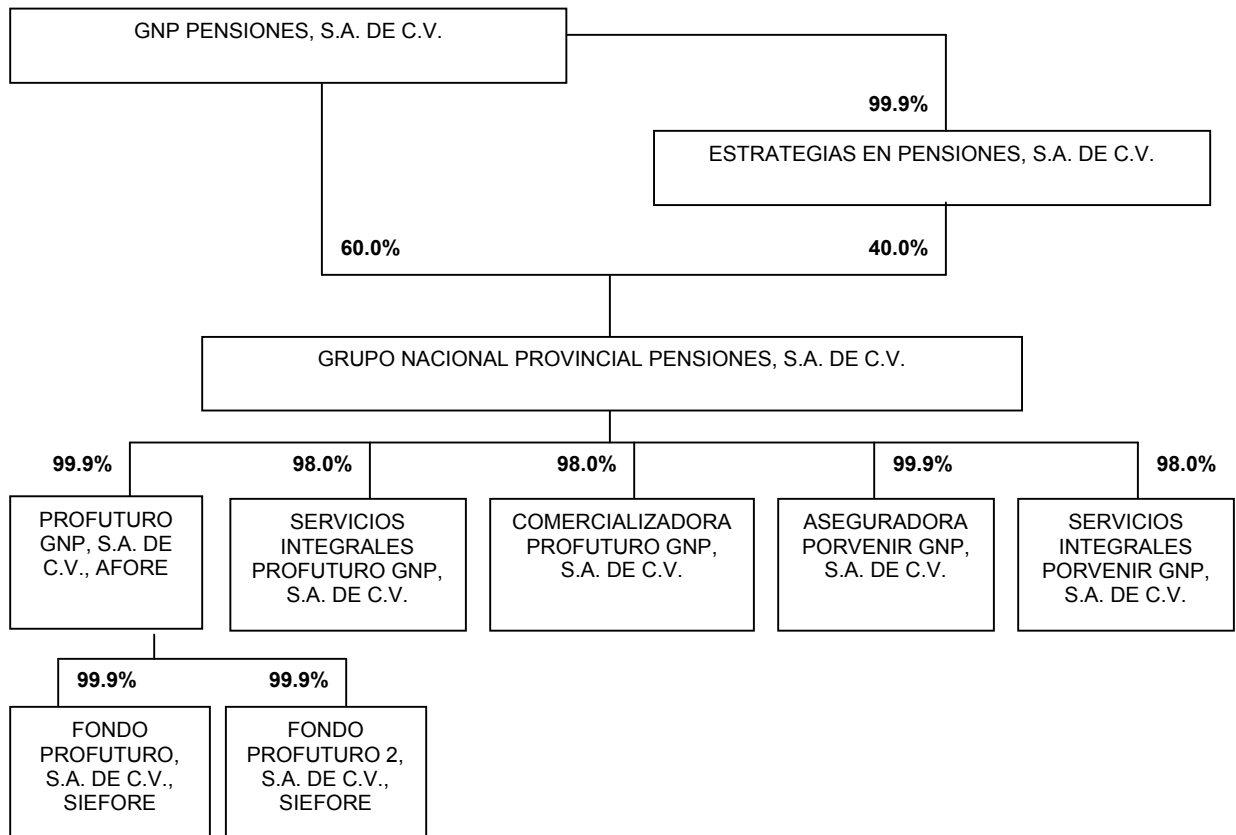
GNP PENSIONES, S.A. DE C.V.

99.9%

ESTRATEGIAS EN PENSIONES, S.A. DE C.V.

60.0%

40.0%

GRUPO NACIONAL PROVINCIAL PENSIONES, S.A. DE C.V.

99.9%

PROFUTURO GNP, S.A. DE C.V., AFORE

98.0%

SERVICIOS INTEGRALES PROFUTURO GNP, S.A. DE C.V.

98.0%

COMERCIALIZADORA PROFUTURO GNP, S.A. DE C.V.

99.9%

ASEGURADORA PORVENIR GNP, S.A. DE C.V.

98.0%

SERVICIOS INTEGRALES PORVENIR GNP, S.A. DE C.V.

99.9%

FONDO PROFUTURO, S.A. DE C.V., SIEFORE

99.9%

FONDO PROFUTURO 2, S.A. DE C.V., SIEFORE